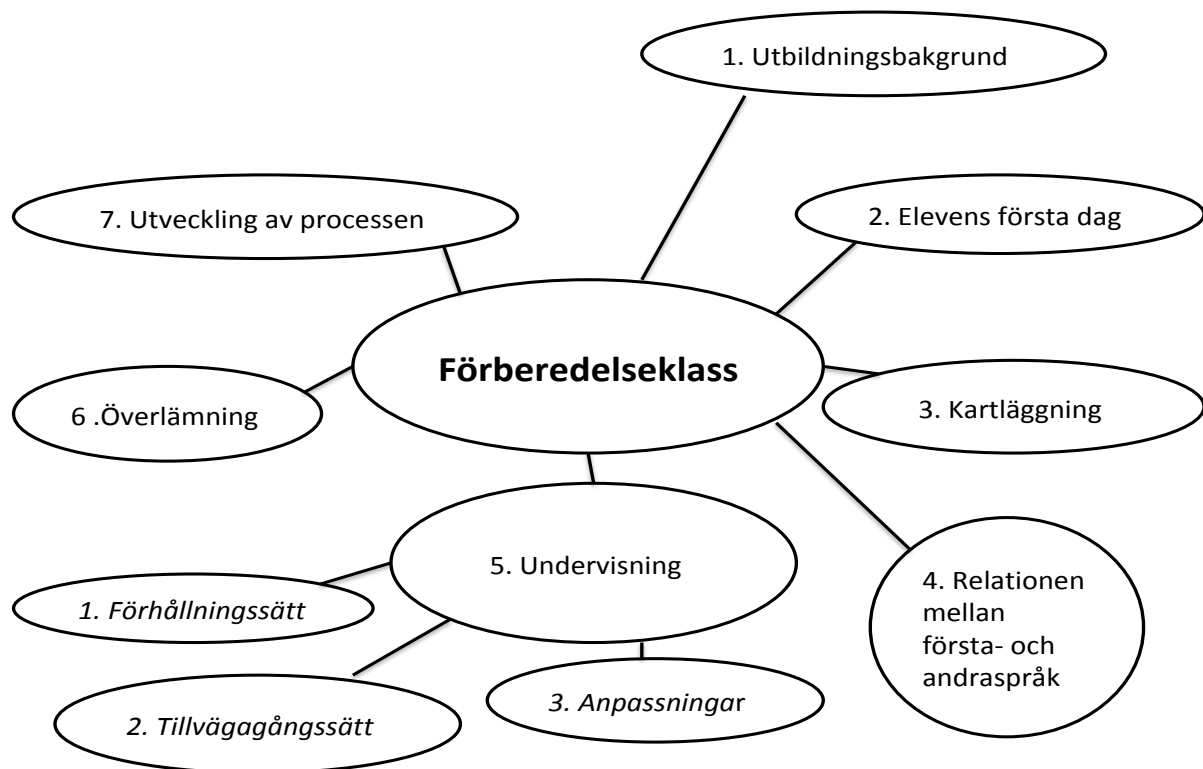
1. Utbildningsbakgrund

7. Utveckling av processen

2. Elevens första dag

Förberedelseklass

6 .Överlämning

3. Kartläggning

5. Undervisning

1. Förhållningssätt

4. Relationen mellan första- och andraspråk

2. Tillvägagångssätt

3. Anpassningar